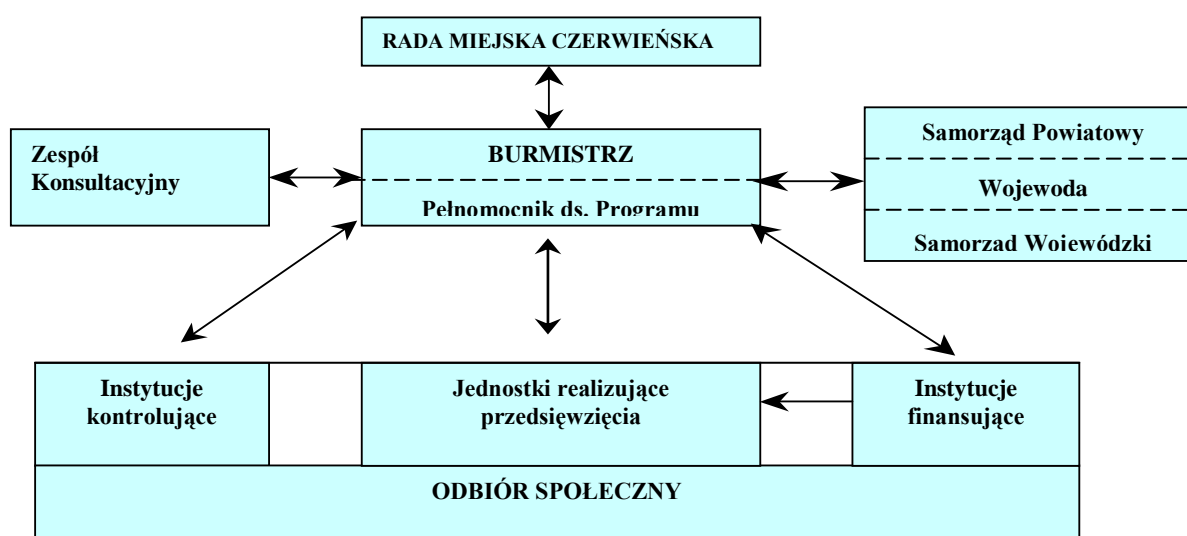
RADA MIEJSKA CZERWIEŃSKA

Zespół Konsultacyjny

BURMISTRZ

Pełnomocnik ds. Programu

Samorząd Powiatowy

Wojewoda

Samorząd Wojewódzki

Instytucje kontrolujące

Jednostki realizujące przedsięwzięcia

Instytucje finansujące

ODBIÓR SPOŁECZNY